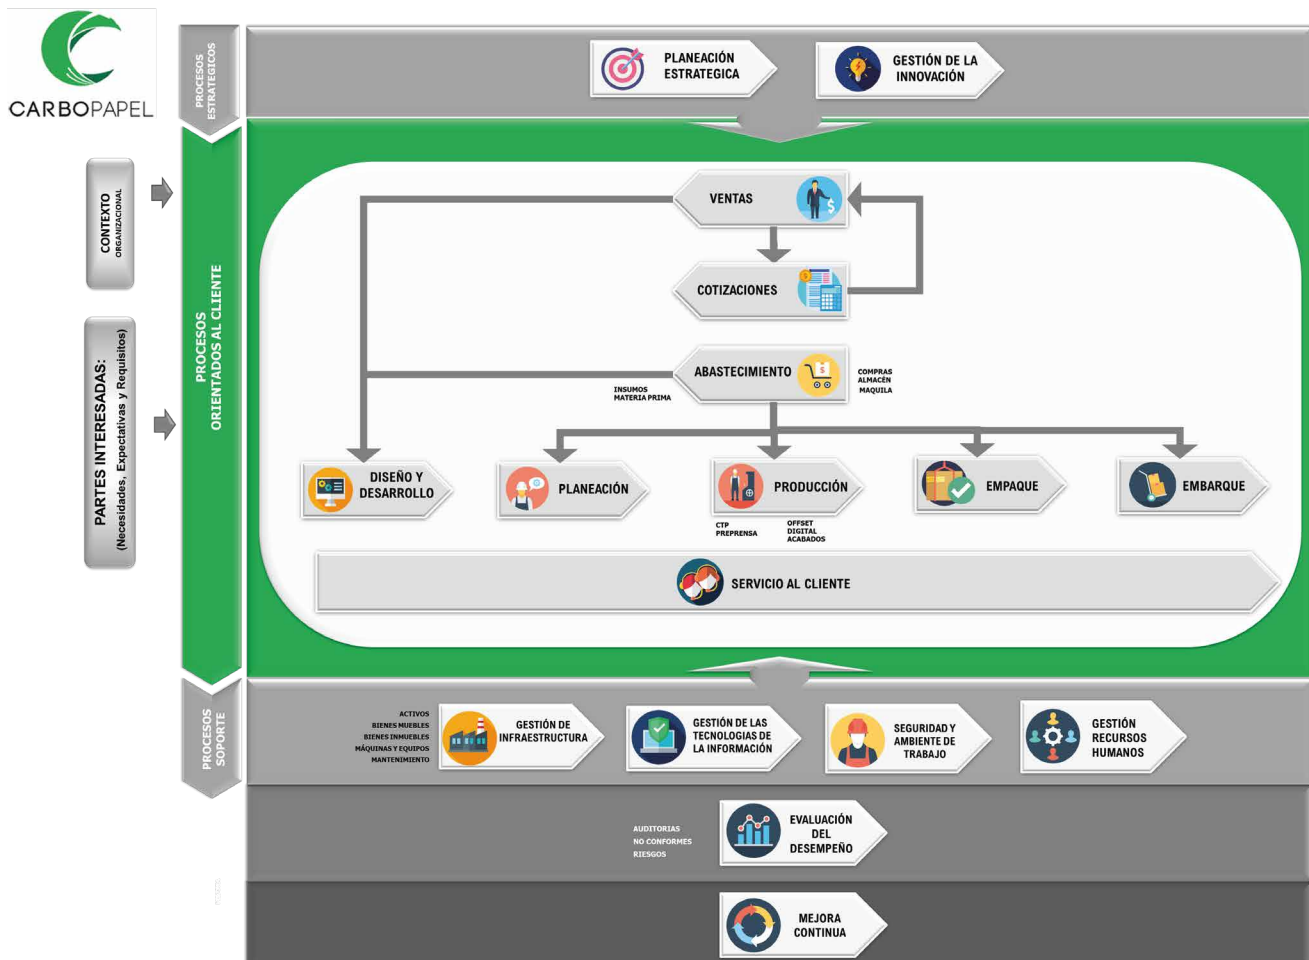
CARBOPAPEL

PROCESOS ESTRATEGICOS

PLANEACIÓN ESTRATEGICA

GESTIÓN DE LA INNOVACIÓN

CONTEXTO ORGANIZACIONAL

PARTES INTERESADAS: (Necesidades, Expectativas y Requisitos)

PROCESOS ORIENTADOS AL CLIENTE

VENTAS

COTIZACIONES

ABASTECIMIENTO

COMPRAS
ALMACÉN
MAQUILA

INSUMOS
MATERIA PRIMA

DISEÑO Y DESARROLLO

PLANEACIÓN

PRODUCCIÓN

CTP
PREPRENSA

OFFSET
DIGITAL
ACABADOS

EMPAQUE

EMBARQUE

SERVICIO AL CLIENTE

PROCESOS SOPORTE

ACTIVOS
BIENES MUEBLES
BIENES INMUEBLES
MÁQUINAS Y EQUIPOS
MANTENIMIENTO

GESTIÓN DE INFRAESTRUCTURA

GESTIÓN DE LAS TECNOLOGIAS DE LA INFORMACIÓN

SEGURIDAD Y AMBIENTE DE TRABAJO

GESTIÓN RECURSOS HUMANOS

AUDITORIAS
NO CONFORMES
RIESGOS

EVALUACIÓN DEL DESEMPEÑO

MEJORA CONTINUA